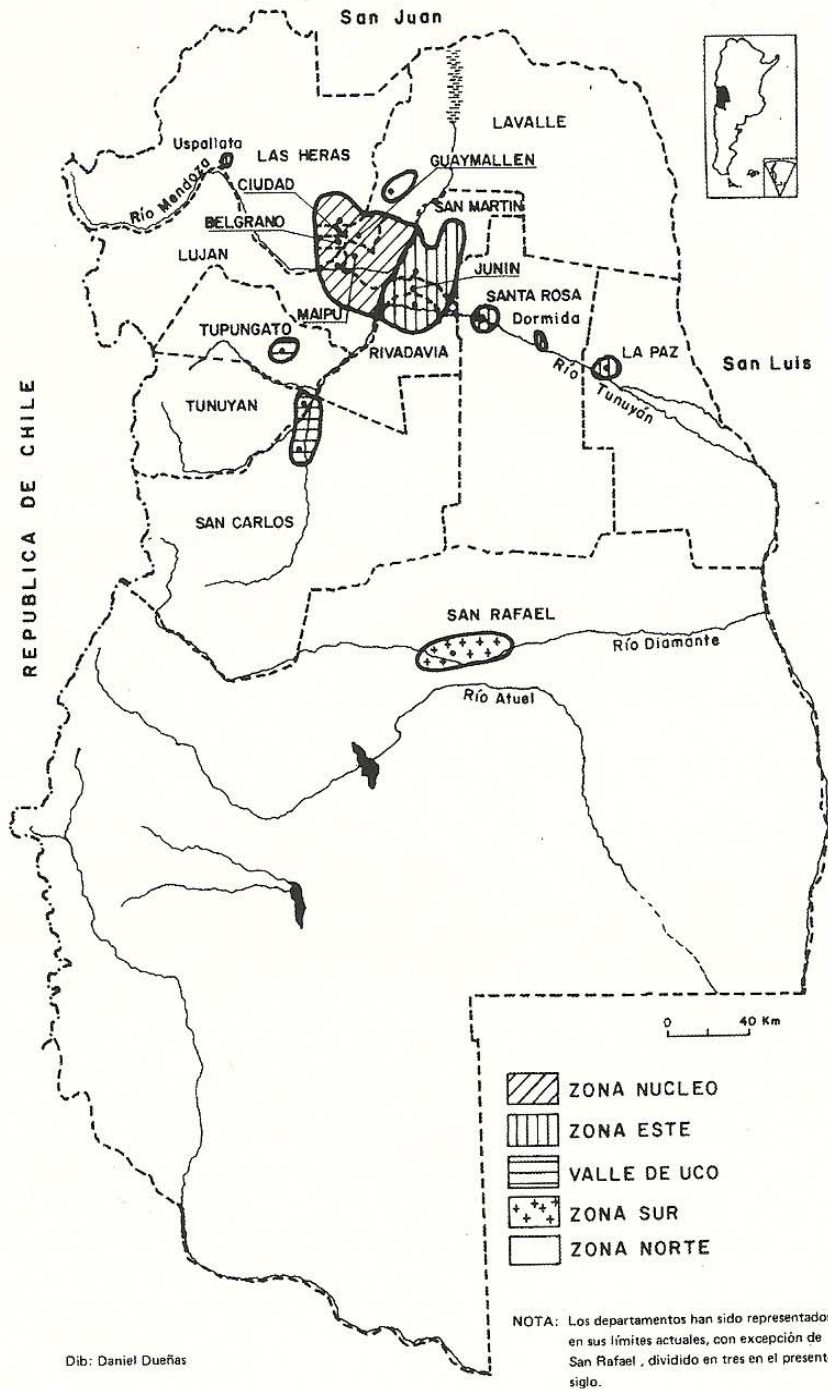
San Juan

Uspallata
LAS HERAS
LAVALLE
GUAYMALLEN
Río Mendoza
CIUDAD
SAN MARTIN
BELGRANO
LUJAN
JUNIN
SANTA ROSA
MAIPU
Dormida
TUPUNGATO
RIVADAVIA
LA PAZ
San Luis
Río Tunuyan
TUNUYAN
REPUBLICA DE CHILE
SAN CARLOS
SAN RAFAEL
Río Diamante
Río Atuel

0 40 Km

ZONA NUCLEO
ZONA ESTE
VALLE DE UCO
ZONA SUR
ZONA NORTE

NOTA: Los departamentos han sido representados en sus límites actuales, con excepción de San Rafael, dividido en tres en el present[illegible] siglo.

Dib: Daniel Dueñas